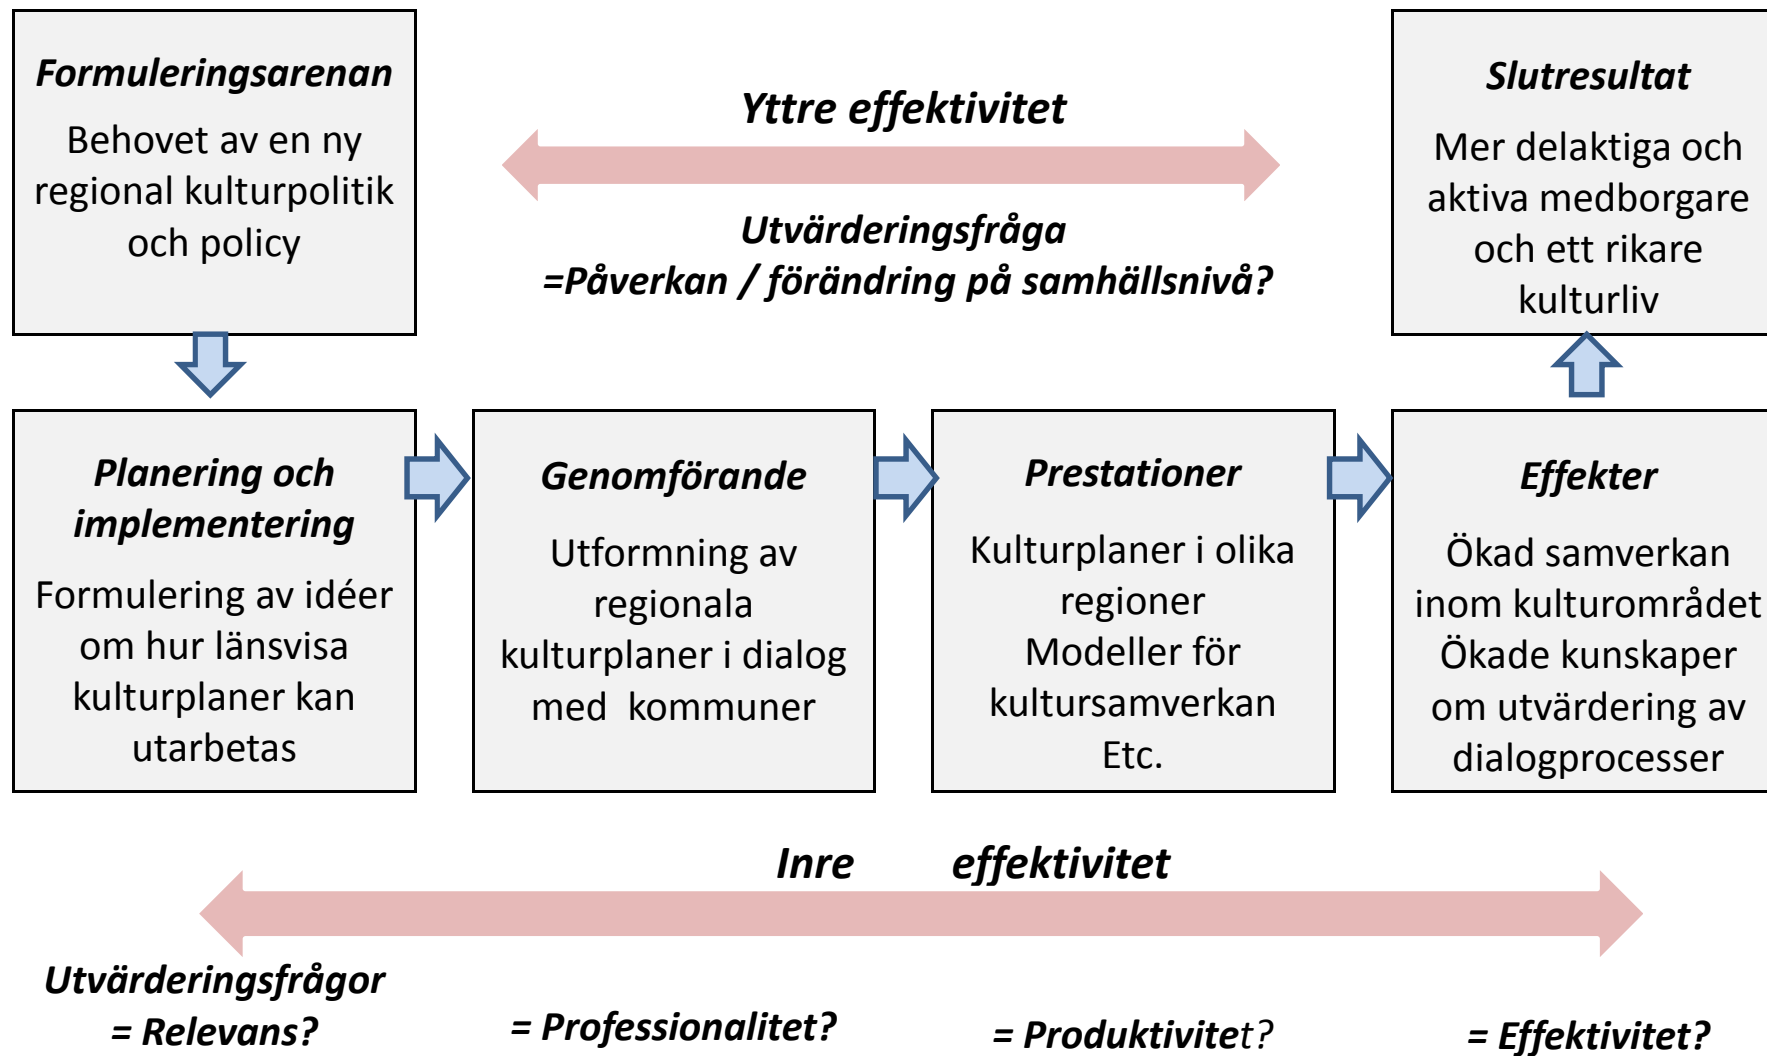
Formuleringsarenan
Behovet av en ny regional kulturpolitik och policy

Yttre effektivitet

Utvärderingsfråga
=Påverkan / förändring på samhällsnivå?

Slutresultat
Mer delaktiga och aktiva medborgare och ett rikare kulturliv

Planering och implementering
Formulering av idéer om hur länsvisa kulturplaner kan utarbetas

Genomförande
Utformning av regionala kulturplaner i dialog med kommuner

Prestationer
Kulturplaner i olika regioner
Modeller för kultursamverkan
Etc.

Effekter
Ökad samverkan inom kulturområdet
Ökade kunskaper om utvärdering av dialogprocesser

Inre effektivitet

Utvärderingsfrågor
= Relevans?

= Professionalitet?

= Produktivitet?

= Effektivitet?